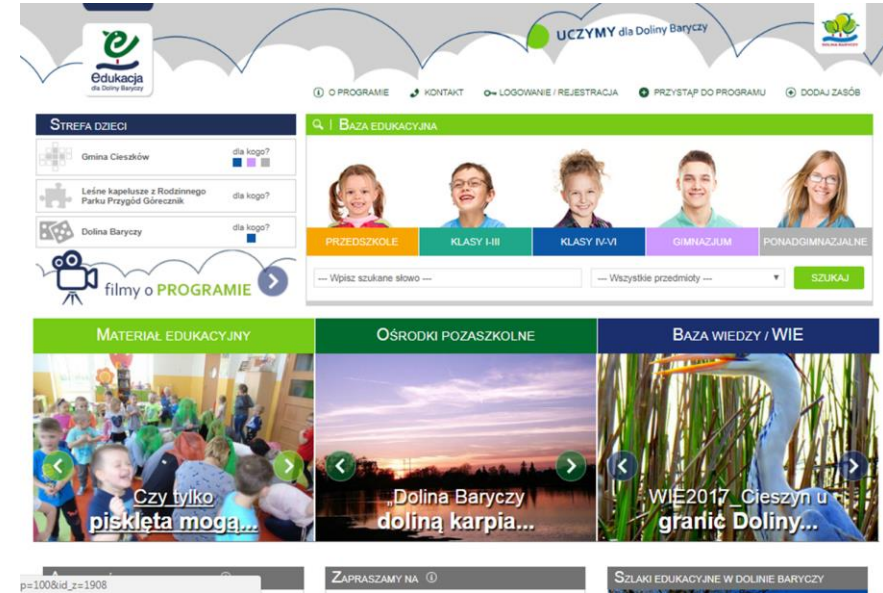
edukacja
dla Doliny Baryczy

UCZYMY dla Doliny Baryczy

DOLINA BARYCZY

O PROGRAMIE   KONTAKT   LOGOWANIE / REJESTRACJA   PRZYSTĄP DO PROGRAMU   DODAJ ZASÓB

STREFA DZIECI

Gmina Cieszków   dla kogo?

Leśne kapelusze z Rodzinnego Parku Przygód Górecznik   dla kogo?

Dolina Baryczy   dla kogo?

filmy o PROGRAMIE

BAZA EDUKACYJNA

PRZEDSZKOLE   KLASY I-III   KLASY IV-VI   GIMNAZJUM   PONADGIMNAZJALNE

--- Wpisz szukane słowo ---   --- Wszystkie przedmioty ---   SZUKAJ

MATERIAŁ EDUKACYJNY

Czy tylko pisklęta mogą...

OŚRODKI POZASZKOLNE

„Dolina Baryczy doliną karpia...

BAZA WIEDZY / WIE

WIE2017_Cieszyn u granic Doliny...

p=100&id_z=1908

ZAPRASZAMY NA

SZLAKI EDUKACYJNE W DOLINIE BARYCZY